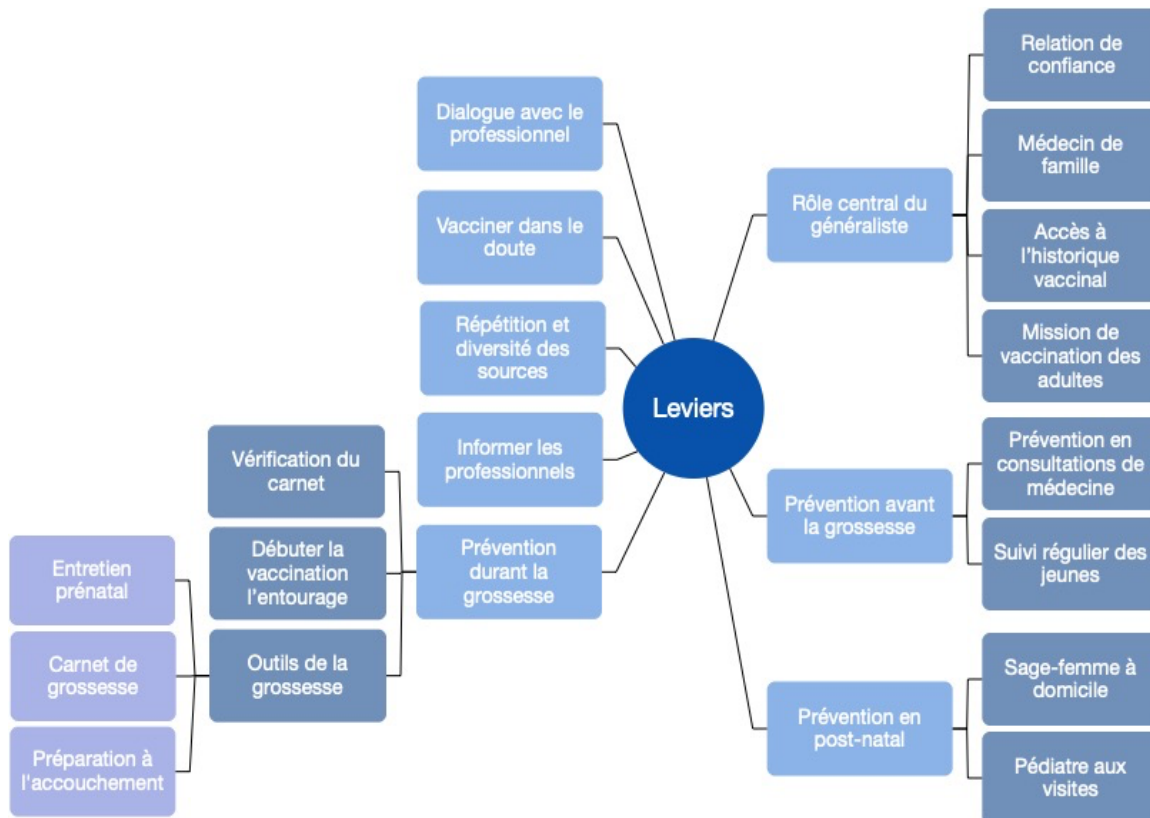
Leviers

Dialogue avec le professionnel

Vacciner dans le doute

Répétition et diversité des sources

Informer les professionnels

Prévention durant la grossesse

Vérification du carnet

Débuter la vaccination l'entourage

Outils de la grossesse

Entretien prénatal

Carnet de grossesse

Préparation à l'accouchement

Rôle central du généraliste

Relation de confiance

Médecin de famille

Accès à l'historique vaccinal

Mission de vaccination des adultes

Prévention avant la grossesse

Prévention en consultations de médecine

Suivi régulier des jeunes

Prévention en post-natal

Sage-femme à domicile

Pédiatre aux visites